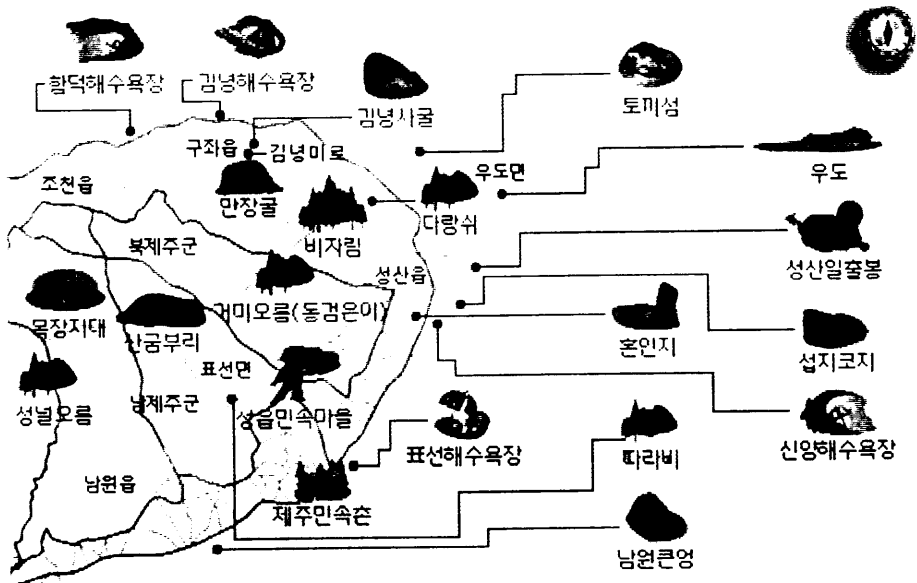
함덕해수욕장
김녕해수욕장
김녕사굴
토끼섬
구좌읍
김녕미로
우도면
우도
조천읍
만장굴
비자림
다랑쉬
북제주군
성산일출봉
성산읍
거미오름(동검은이)
목장지대
산굼부리
혼인지
섭지코지
표선면
성널오름
남제주군
성읍민속마을
신양해수욕장
표선해수욕장
따라비
남원읍
제주민속촌
남원큰엉